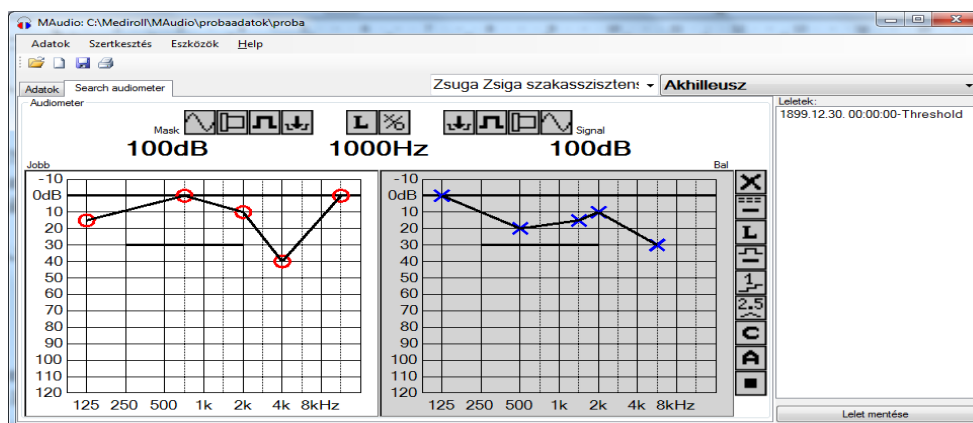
MAudio: C:\Mediroll\MAudio\probaadatok\proba

Adatok Szertkesztés Eszközök Help

Adatok Search audiometer

Zsuga Zsiga szakasszisztens Akhilleusz

Audiometer

Mask 100dB

L

1000Hz

Signal 100dB

Jobb

Bal

-10
0dB
10
20
30
40
50
60
70
80
90
100
110
120

125 250 500 1k 2k 4k 8kHz

-10
0dB
10
20
30
40
50
60
70
80
90
100
110
120

125 250 500 1k 2k 4k 8kHz

L

1

2.5

C

A

Leletek:
1899.12.30. 00:00:00-Threshold

Lelet mentése